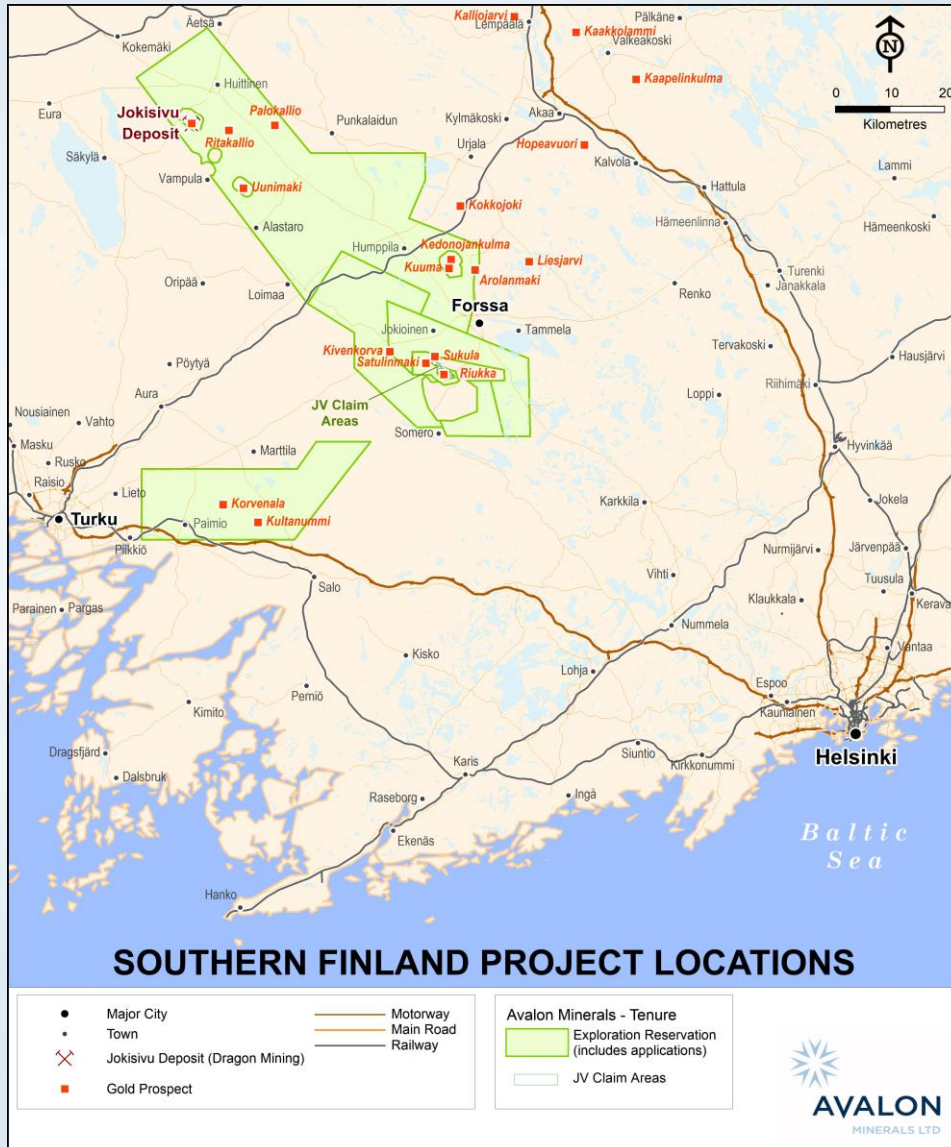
Äetsä
Kalliojarvi
Lempäälä
Pälkäne
Kaakkolammi
Valkeakoski
N
0 10 20
Kilometres
Kokemäki
Kaapelinkulma
Huittinen
Eura
Jokisivu Deposit
Palokallio
Ritakallio
Punkalaidun
Kylmäkoski
Akaa
Urjala
Hopeavuori
Kalvola
Lammi
Säkylä
Vampula
Uunimaki
Hattula
Kokkojoki
Hämeenlinna
Hämeenkoski
Alastaro
Humppila
Kedonojankulma
Kuuma
Liesjarvi
Arolanmaki
Turenki
Janakkala
Oripää
Loimaa
Forssa
Renko
Jokioinen
Tammela
Tervakoski
Kivenkorva
Sukula
Pöytyä
Satulinmaki
Riukka
Hausjärvi
Riihimäki
Aura
JV Claim Areas
Loppi
Nousiainen
Vahto
Somero
Masku
Hyvinkää
Marttila
Rusko
Raisio
Lieto
Karkkila
Jokela
Korvenala
Turku
Paimio
Kultanummi
Piikkiö
Nurmijärvi
Järvenpää
Vihti
Tuusula
Salo
Klaukkala
Kerava
Parainen
Pargas
Nummela
Vantaa
Kisko
Lohja
Perniö
Espoo
Kauniainen
Kimito
Helsinki
Dragsfjärd
Siuntio
Karis
Kirkkonummi
Dalsbruk
Raseborg
Ingå
Baltic Sea
Ekenäs
Hanko

SOUTHERN FINLAND PROJECT LOCATIONS

Major City
Town
Jokisivu Deposit (Dragon Mining)
Gold Prospect
Motorway
Main Road
Railway
Avalon Minerals - Tenure
Exploration Reservation (includes applications)
JV Claim Areas

AVALON
MINERALS LTD